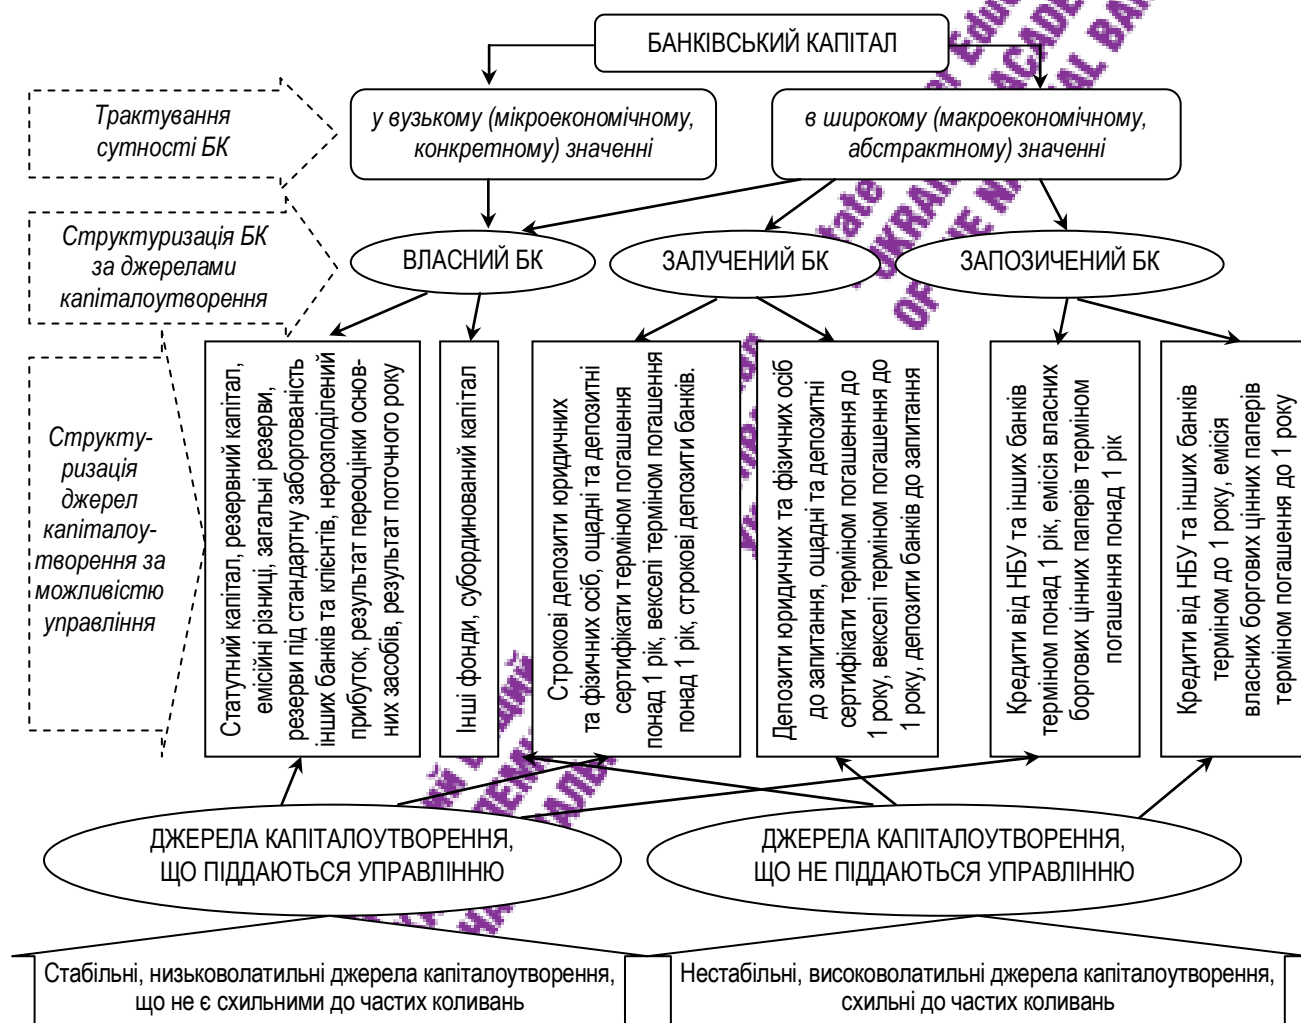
БАНКІВСЬКИЙ КАПІТАЛ

Трактування сутності БК

у вузькому (мікроекономічному, конкретному) значенні

в широкому (макроекономічному, абстрактному) значенні

Структуризація БК за джерелами капіталоутворення

ВЛАСНИЙ БК

ЗАЛУЧЕНИЙ БК

ЗАПОЗИЧЕНИЙ БК

Структуризація джерел капіталоутворення за можливістю управління

Статутний капітал, резервний капітал, емісійні різниці, загальні резерви, резерви під стандарту заборгованість інших банків та клієнтів, нерозподілений прибуток, результат переоцінки основних засобів, результат поточного року

Інші фонди, субординований капітал

Строкові депозити юридичних та фізичних осіб, ощадні та депозитні сертифікати терміном погашення понад 1 рік, векселі терміном погашення понад 1 рік, строкові депозити банків.

Депозити юридичних та фізичних осіб до запитання, ощадні та депозитні сертифікати терміном погашення до 1 року, векселі терміном погашення до 1 року, депозити банків до запитання

Кредити від НБУ та інших банків терміном понад 1 рік, емісія власних боргових цінних паперів терміном погашення понад 1 рік

Кредити від НБУ та інших банків терміном до 1 року, емісія власних боргових цінних паперів терміном погашення до 1 року

ДЖЕРЕЛА КАПІТАЛОУТВОРЕННЯ, ЩО ПІДДАЮТЬСЯ УПРАВЛІННЮ

ДЖЕРЕЛА КАПІТАЛОУТВОРЕННЯ, ЩО НЕ ПІДДАЮТЬСЯ УПРАВЛІННЮ

Стабільні, низьковолатильні джерела капіталоутворення, що не є схильними до частих коливань

Нестабільні, високоволатильні джерела капіталоутворення, схильні до частих коливань